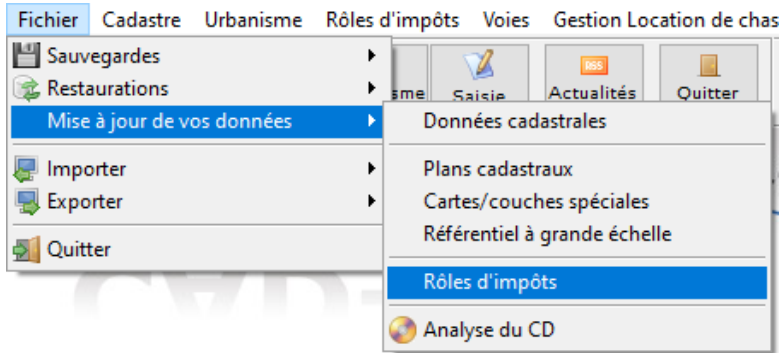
Fichier Cadastre Urbanisme Rôles d'impôts Voies Gestion Location de chas

Sauvegardes
Restaurations
Mise à jour de vos données
Importer
Exporter
Quitter

sme Saisie Actualités Quitter
RSS

Données cadastrales
Plans cadastraux
Cartes/couches spéciales
Référentiel à grande échelle
Rôles d'impôts
Analyse du CD